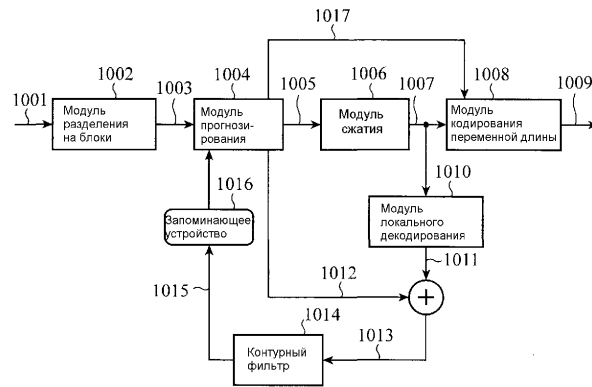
1017

1002

1004

1006

1008

1001

1003

1005

1007

1009

Модуль разделения на блоки

Модуль прогнозирования

Модуль сжатия

Модуль кодирования переменной длины

1016

1010

Запоминающее устройство

Модуль локального декодирования

1011

1012

1015

1014

1013

Контурный фильтр